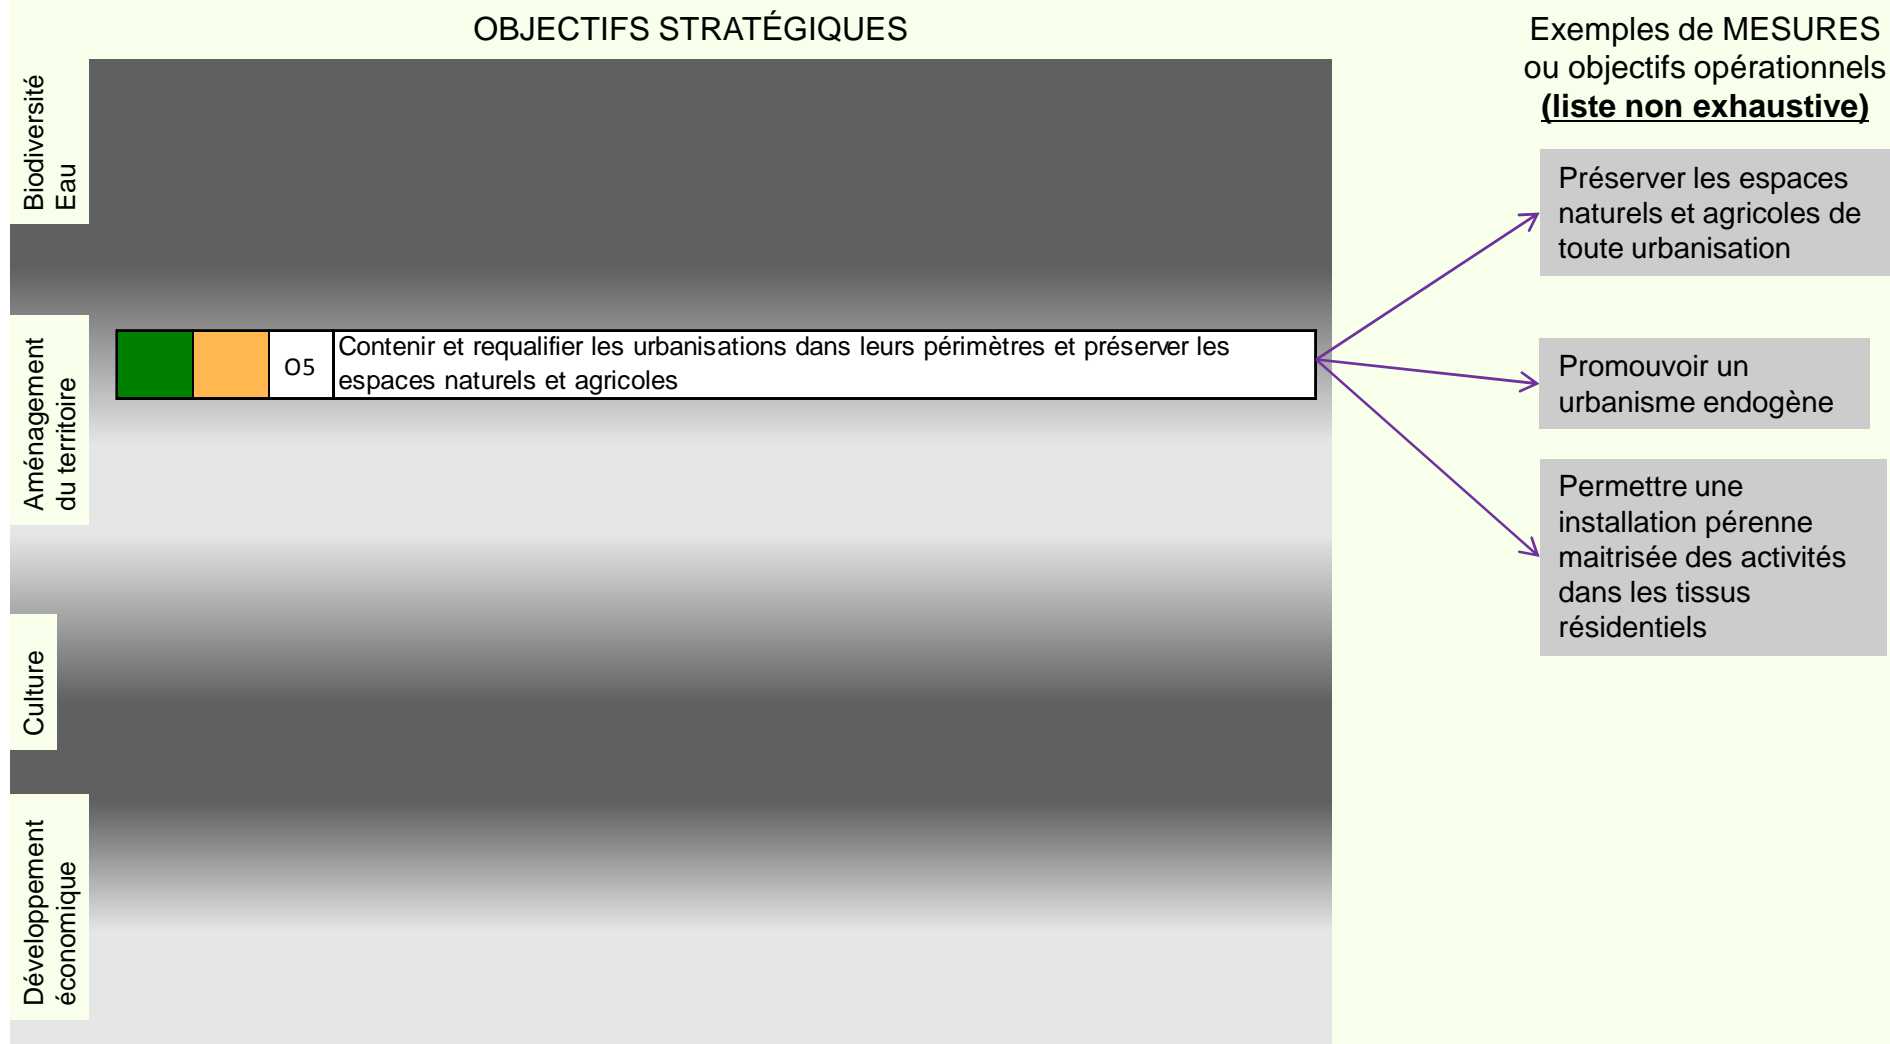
OBJECTIFS STRATÉGIQUES

Exemples de MESURES ou objectifs opérationnels **(liste non exhaustive)**

Biodiversité Eau

Aménagement du territoire

Culture

Développement économique

O5 Contenir et requalifier les urbanisations dans leurs périmètres et préserver les espaces naturels et agricoles

Préserver les espaces naturels et agricoles de toute urbanisation

Promouvoir un urbanisme endogène

Permettre une installation pérenne maitrisée des activités dans les tissus résidentiels